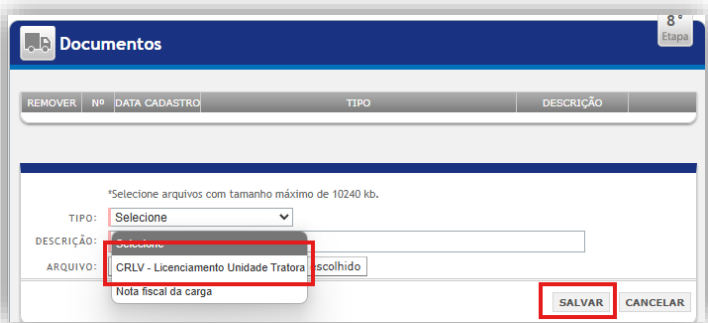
8°
Etapa

Documentos

| REMOVER | Nº | DATA CADASTRO | TIPO | DESCRIÇÃO |
|---|---|---|---|---|

*Selecione arquivos com tamanho máximo de 10240 kb.

TIPO: Selecione

DESCRIÇÃO: Selecione

ARQUIVO: CRLV - Licenciamento Unidade Tratora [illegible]escolhido

Nota fiscal da carga

SALVAR CANCELAR